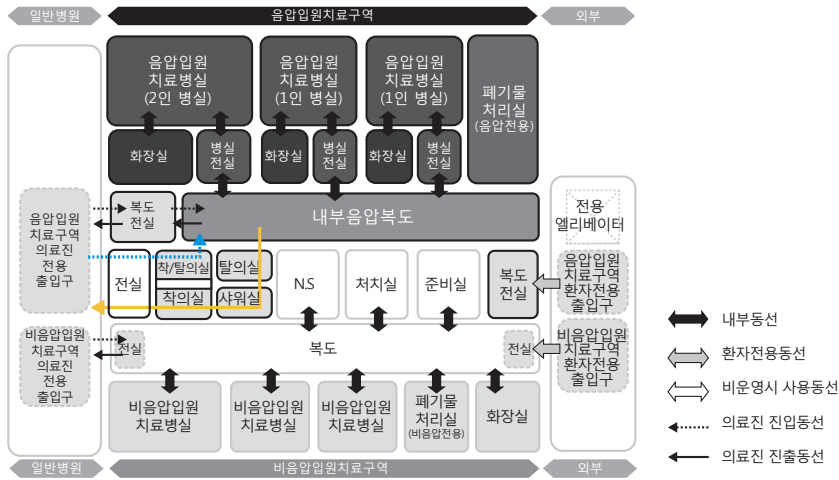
일반병원

음압입원치료구역

외부

음압입원 치료병실 (2인 병실)

음압입원 치료병실 (1인 병실)

음압입원 치료병실 (1인 병실)

폐기물 처리실 (음압전용)

화장실

병실 전실

화장실

병실 전실

화장실

병실 전실

음압입원 치료구역 의료진 전용 출입구

복도 전실

내부음압복도

전용 엘리베이터

전실

착/탈의실

탈의실

착의실

샤워실

N.S

처치실

준비실

복도 전실

음압입원 치료구역 환자전용 출입구

비음압입원 치료구역 의료진 전용 출입구

전실

복도

전실

비음압입원 치료구역 환자전용 출입구

비음압입원 치료병실

비음압입원 치료병실

비음압입원 치료병실

폐기물 처리실 (비음압전용)

화장실

일반병원

비음압입원치료구역

외부

내부동선

환자전용동선

비운영시 사용동선

의료진 진입동선

의료진 진출동선